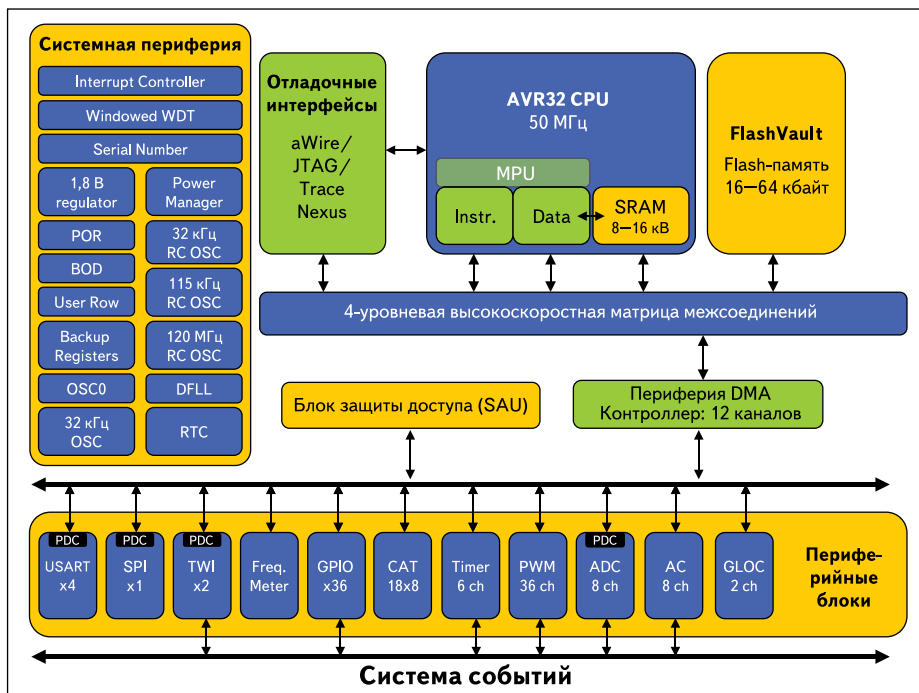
Системная периферия

Interrupt Controller

Windowed WDT

Serial Number

1,8 В regulator

Power Manager

POR

32 кГц RC OSC

BOD

115 кГц RC OSC

User Row

Backup Registers

120 МГц RC OSC

OSC0

DFLL

32 кГц OSC

RTC

Отладочные интерфейсы

aWire/ JTAG/ Trace Nexus

AVR32 CPU
50 МГц

MPU

Instr.

Data

SRAM
8—16 кВ

FlashVault

Flash-память 16—64 кбайт

4-уровневая высокоскоростная матрица межсоединений

Блок защиты доступа (SAU)

Периферия DMA
Контроллер: 12 каналов

PDC
USART x4

PDC
SPI x1

PDC
TWI x2

Freq. Meter

GPIO x36

CAT 18x8

Timer 6 ch

PWM 36 ch

PDC
ADC 8 ch

AC 8 ch

GLOC 2 ch

Периферийные блоки

Система событий